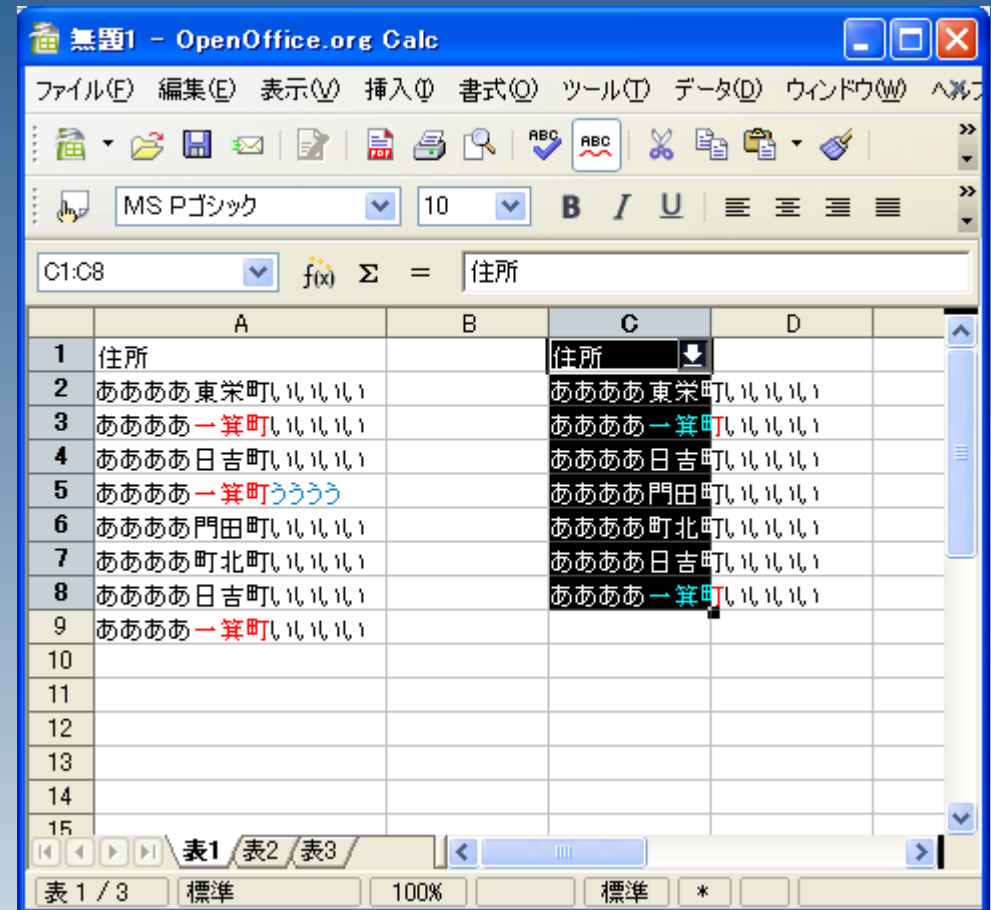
無題1 - OpenOffice.org Calc

ファイル(F) 編集(E) 表示(V) 挿入(I) 書式(O) ツール(T) データ(D) ウィンドウ(W) ヘルプ

MS Pゴシック 10 B I U

C1:C8 Σ = 住所

| | A | B | C | D |
|---|---|---|---|---|
| 1 | 住所 | | 住所 | |
| 2 | ああああ東栄町いいいい | | ああああ東栄町いいいい | |
| 3 | ああああ一箕町いいいい | | ああああ一箕町いいいい | |
| 4 | ああああ日吉町いいいい | | ああああ日吉町いいいい | |
| 5 | ああああ一箕町うううう | | ああああ門田町いいいい | |
| 6 | ああああ門田町いいいい | | ああああ町北町いいいい | |
| 7 | ああああ町北町いいいい | | ああああ日吉町いいいい | |
| 8 | ああああ日吉町いいいい | | ああああ一箕町いいいい | |
| 9 | ああああ一箕町いいいい | | | |
| 10 | | | | |
| 11 | | | | |
| 12 | | | | |
| 13 | | | | |
| 14 | | | | |
| 15 | | | | |

表1 表2 表3

表 1 / 3 標準 100% 標準 *